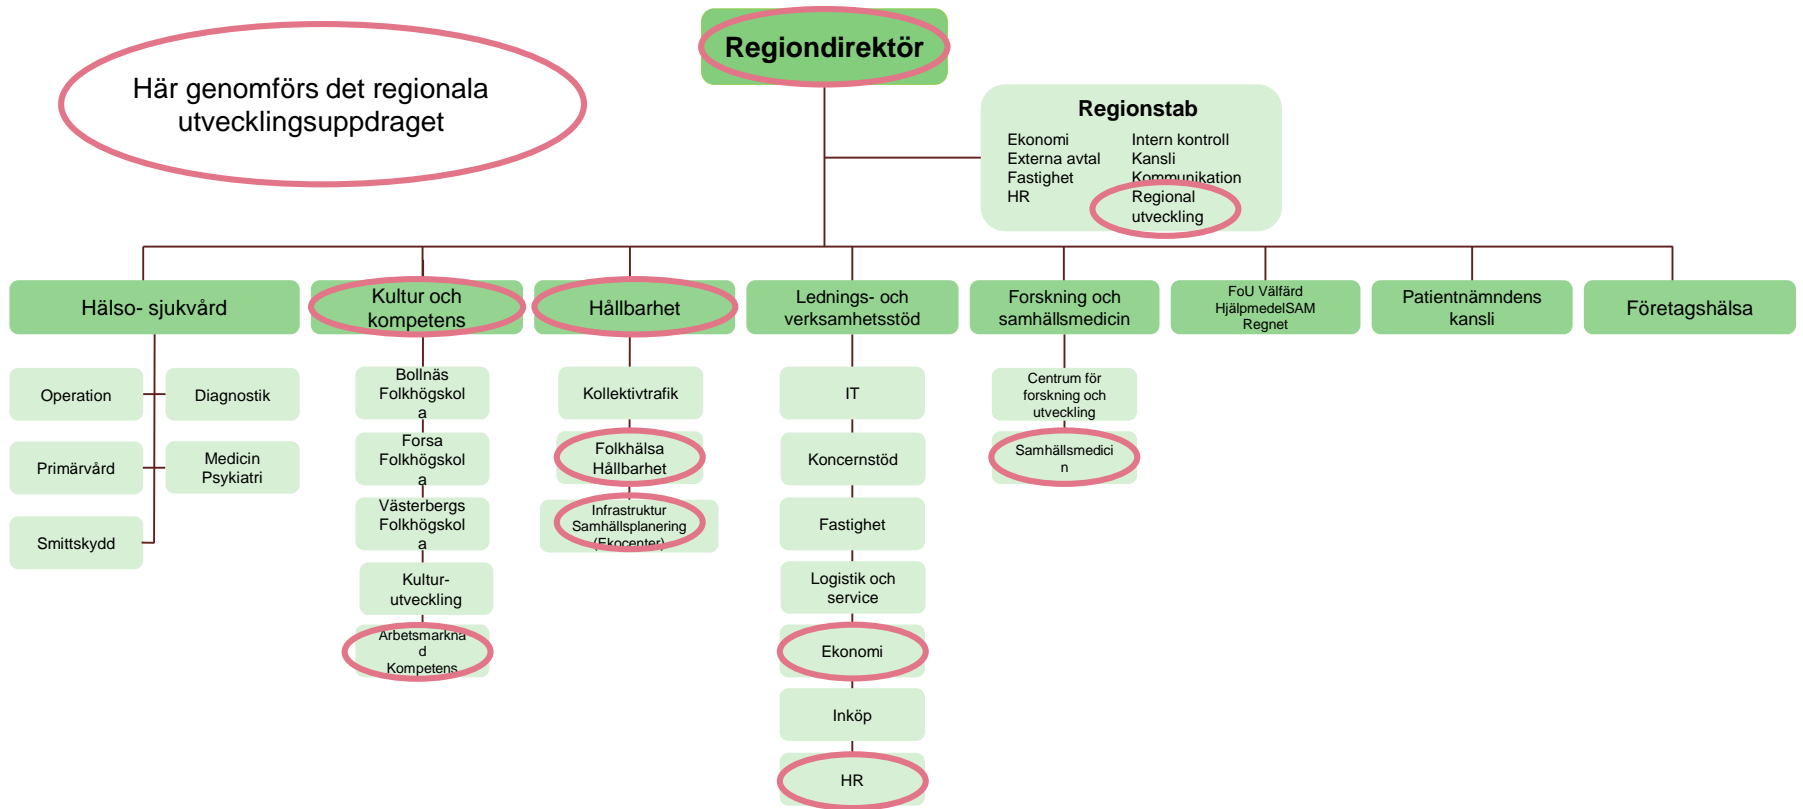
Regiondirektör

Här genomförs det regionala utvecklingsuppdraget

Regionstab
Ekonomi
Externa avtal
Fastighet
HR
Intern kontroll
Kansli
Kommunikation
Regional utveckling

Hälso- sjukvård
Operation
Diagnostik
Primärvård
Medicin Psykiatri
Smittskydd

Kultur och kompetens
Bollnäs Folkhögskola
Forsa Folkhögskola
Västerbergs Folkhögskola
Kultur-utveckling
Arbetsmarknad Kompetens

Hållbarhet
Kollektivtrafik
Folkhälsa Hållbarhet
Infrastruktur Samhällsplanering (Ekocenter)

Lednings- och verksamhetsstöd
IT
Koncernstöd
Fastighet
Logistik och service
Ekonomi
Inköp
HR

Forskning och samhällsmedicin
Centrum för forskning och utveckling
Samhällsmedicin

FoU Välfärd HjälpmedelSAM Regnet

Patientnämndens kansli

Företagshälsa